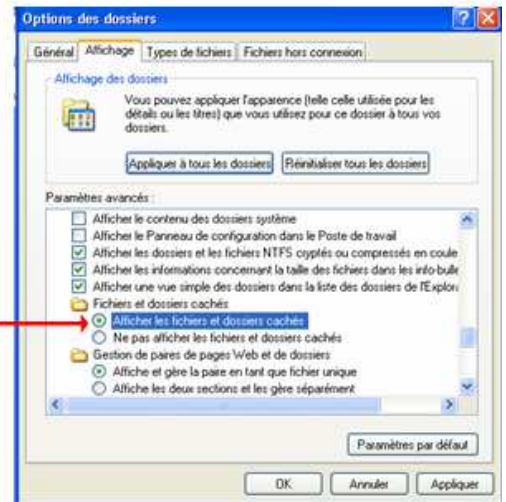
Options des dossiers

Général | Affichage | Types de fichiers | Fichiers hors connexion

Affichage des dossiers

Vous pouvez appliquer l'apparence (telle celle utilisée pour les détails ou les titres) que vous utilisez pour ce dossier à tous vos dossiers.

Appliquer à tous les dossiers | Réinitialiser tous les dossiers

Paramètres avancés :

Afficher le contenu des dossiers système
Afficher le Panneau de configuration dans le Poste de travail
Afficher les dossiers et les fichiers NTFS cryptés ou compressés en coule
Afficher les informations concernant la taille des fichiers dans les info-bulle
Afficher une vue simple des dossiers dans la liste des dossiers de l'Explor
Fichiers et dossiers cachés
Afficher les fichiers et dossiers cachés
Ne pas afficher les fichiers et dossiers cachés
Gestion de paires de pages Web et de dossiers
Affiche et gère la paire en tant que fichier unique
Affiche les deux sections et les gère séparément

Paramètres par défaut

OK | Annuler | Appliquer